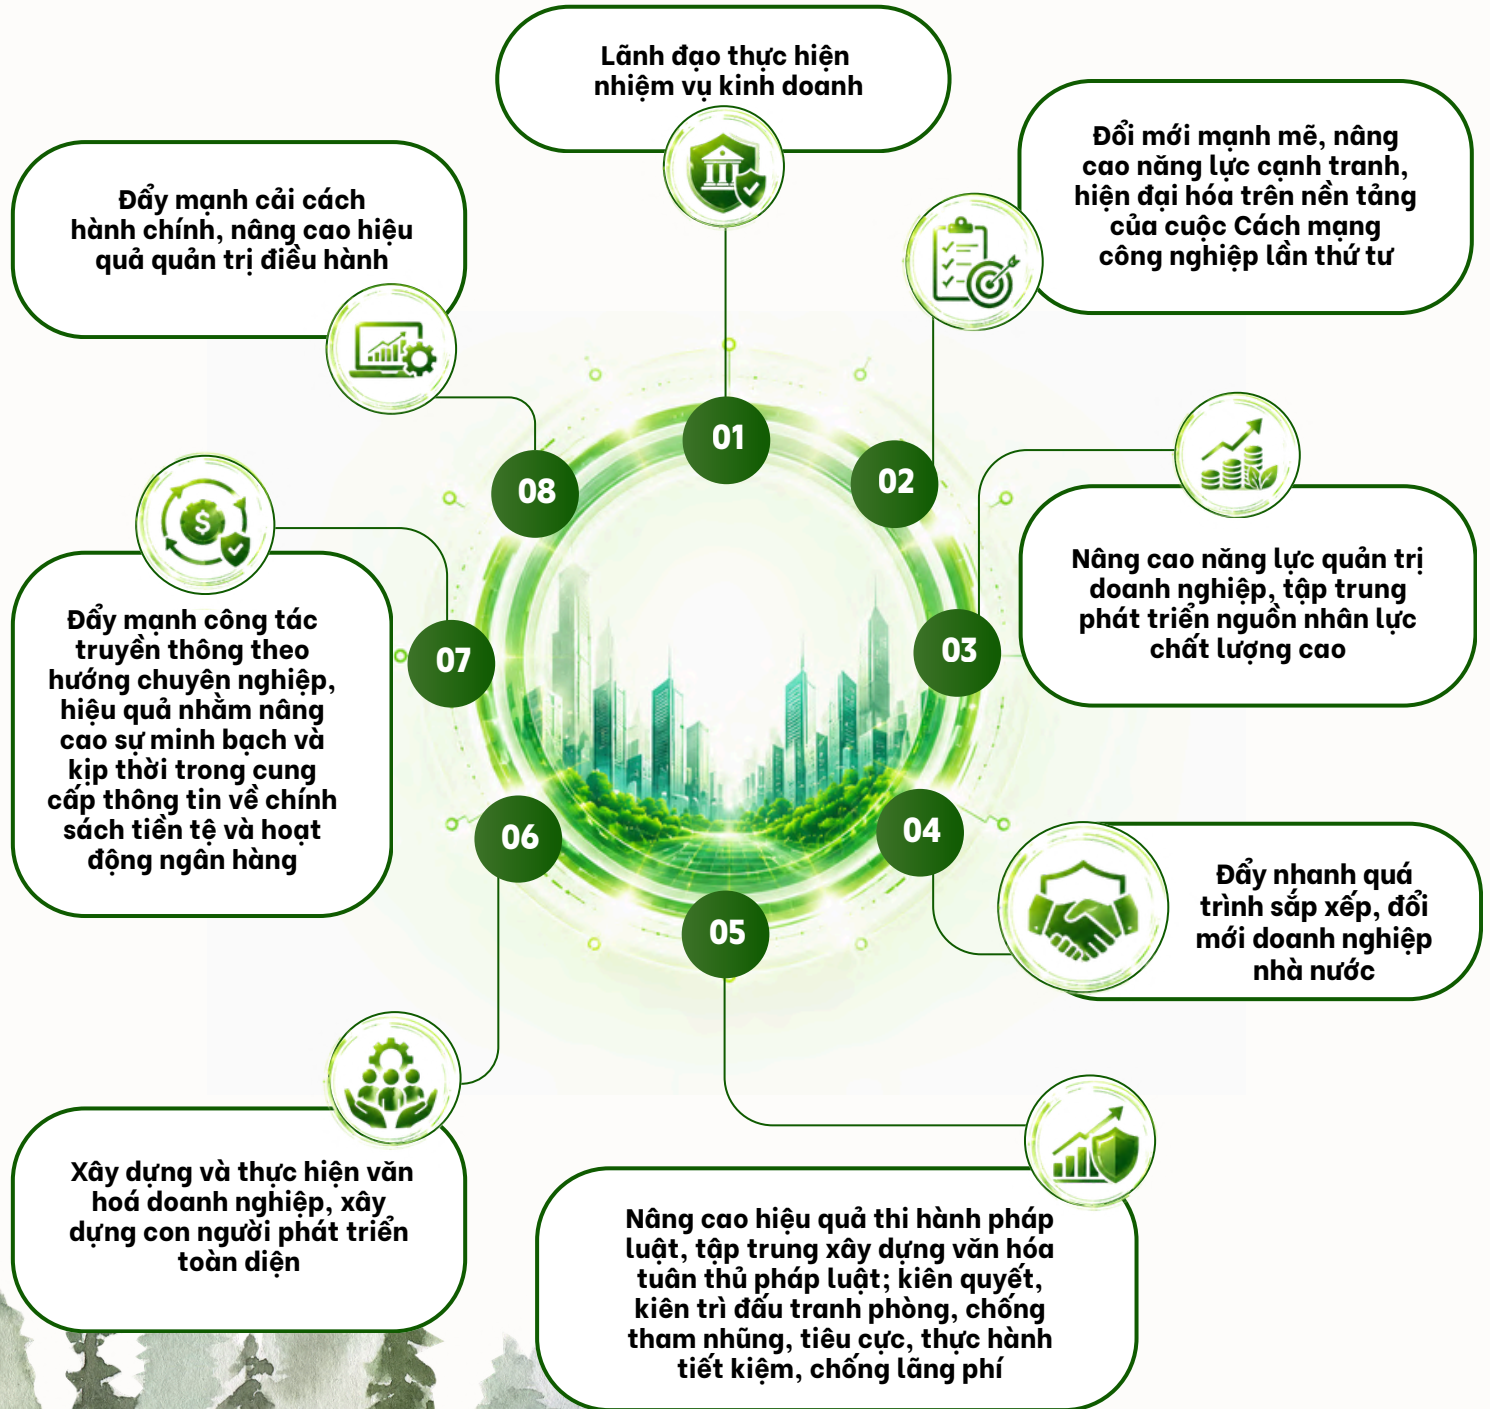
Lãnh đạo thực hiện nhiệm vụ kinh doanh

Đổi mới mạnh mẽ, nâng cao năng lực cạnh tranh, hiện đại hóa trên nền tảng của cuộc Cách mạng công nghiệp lần thứ tư

Đẩy mạnh cải cách hành chính, nâng cao hiệu quả quản trị điều hành

01

02

08

Nâng cao năng lực quản trị doanh nghiệp, tập trung phát triển nguồn nhân lực chất lượng cao

03

07

Đẩy mạnh công tác truyền thông theo hướng chuyên nghiệp, hiệu quả nhằm nâng cao sự minh bạch và kịp thời trong cung cấp thông tin về chính sách tiền tệ và hoạt động ngân hàng

04

06

Đẩy nhanh quá trình sắp xếp, đổi mới doanh nghiệp nhà nước

05

Xây dựng và thực hiện văn hoá doanh nghiệp, xây dựng con người phát triển toàn diện

Nâng cao hiệu quả thi hành pháp luật, tập trung xây dựng văn hóa tuân thủ pháp luật; kiên quyết, kiên trì đấu tranh phòng, chống tham nhũng, tiêu cực, thực hành tiết kiệm, chống lãng phí